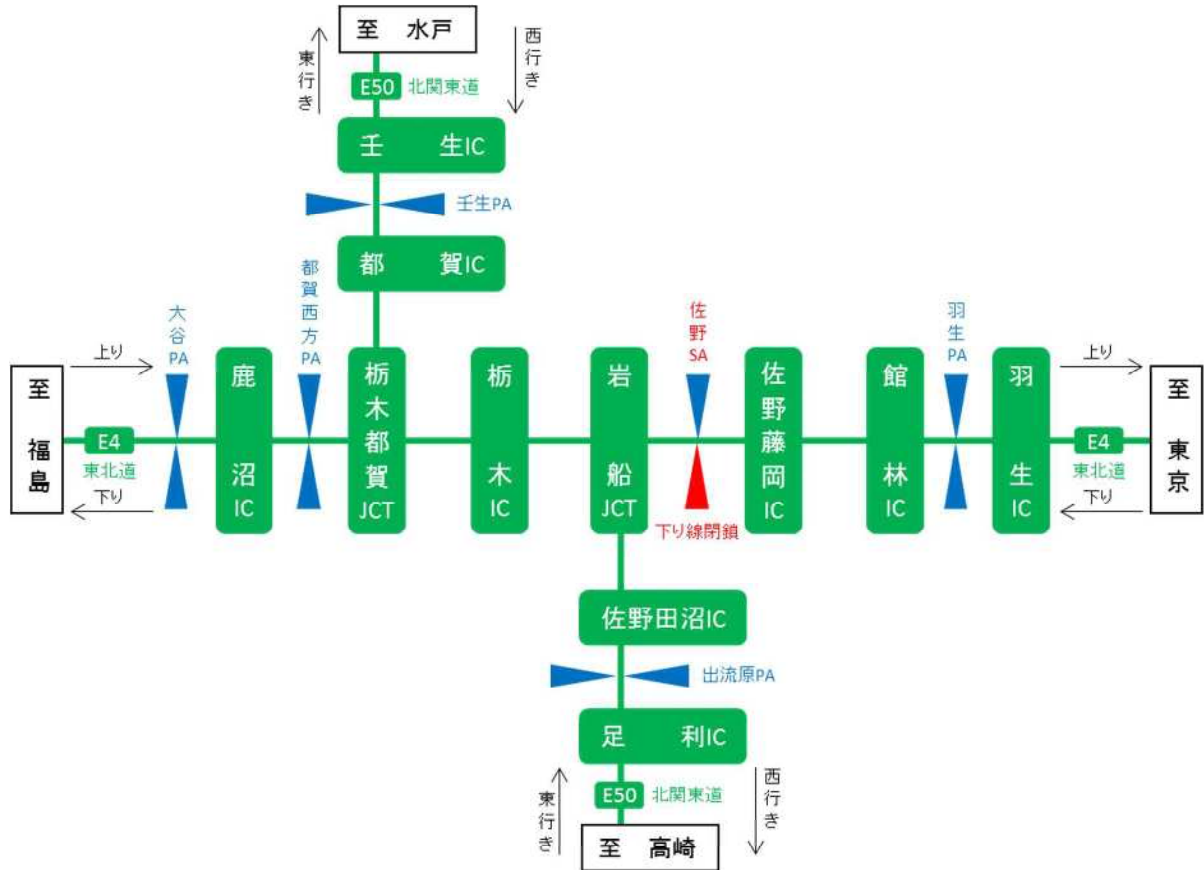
至 水戸

東行き

西行き

E50 北関東道

壬生IC

壬生PA

都賀IC

都賀西方PA

大谷PA

佐野SA

羽生PA

上り

上り

至福島

E4 東北道

下り

鹿沼IC

栃木都賀JCT

栃木IC

岩船JCT

佐野藤岡IC

館林IC

羽生IC

E4 東北道

下り

至東京

下り線閉鎖

佐野田沼IC

出流原PA

足利IC

東行き

E50 北関東道

西行き

至 高崎